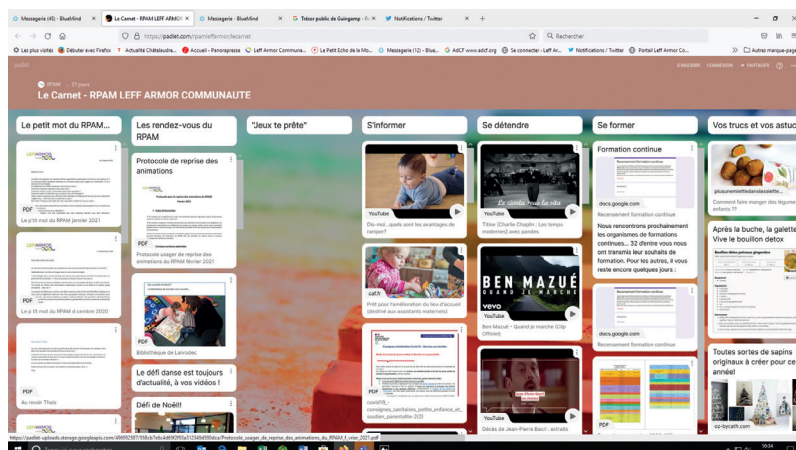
Messagerie (45) - BlueMind
Le Carnet - RPAM LEFF ARMOR
Messagerie - BlueMind
Trésor public de Guingamp
Notifications / Twitter
https://padlet.com/rpamleffarmor/lecarnet
Rechercher
Les plus visités
Débuter avec Firefox
Actualité Châtelaudre...
Accueil - Panorapresse
Leff Armor Communa...
Le Petit Echo de la Mo...
Messagerie (12) - Blue...
AdCF www.adcf.org
Se connecter - Leff Ar...
Notifications / Twitter
Portail Leff Armor Co...
Autres marque-page
padlet
S'INSCRIRE
CONNEXION
PARTAGER
RPAM · 21 jours
Le Carnet - RPAM LEFF ARMOR COMMUNAUTE

Le petit mot du RPAM...
PDF
Le p'tit mot du RPAM Janvier 2021
PDF
Le p'tit mot du RPAM décembre 2020
PDF
Au revoir Thaïs

Les rendez-vous du RPAM
Protocole de reprise des animations
PDF
Protocole usager de reprise des animations du RPAM février 2021
PDF
Bibliothèque de Lanrodec
Le défi danse est toujours d'actualité, à vos vidéos !
Défi de Noël!!

"Jeux te prête"

S'informer
YouTube
Dis-moi...quels sont les avantages de ramper?
caf.fr
Prêt pour l'amélioration du lieu d'accueil (destiné aux assistants maternels)
PDF
covid19_-consignes_sanitaires_petite_enfance_et_soutien_parentalite-2021

Se détendre
YouTube
Titine (Charlie Chaplin : Les temps modernes) avec paroles
BEN MAZUÉ
QUAND JE MARCHE
vevo
YouTube
Ben Mazué - Quand je marche (Clip Officiel)
YouTube
Décès de Jean-Pierre Bacri : extraits

Se former
Formation continue
docs.google.com
Recensement formation continue
Nous rencontrons prochainement les organismes de formations continues... 32 d'entre vous nous ont transmis leur souhaits de formation. Pour les autres, il vous reste encore quelques jours :
docs.google.com
Recensement formation continue

Vos trucs et vos astuc
pleinementetdansslassiette...
Comment faire manger des légumes enfants ??
Après la buche, la galette Vive le bouillon détox
Toutes sortes de sapins originaux à créer pour ce année!
cz-bycath.com

https://padlet-uploads.storage.googleapis.com/496992987/958cb7e6c4d690955a5123484f90dca/Protocole_usager_de_reprise_des_animations_du_RPAM_f_vrier_2021.pdf
10:34